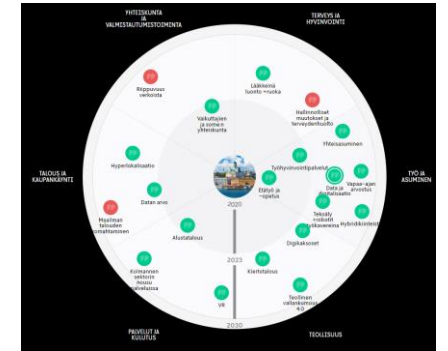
YHTEISKUNTA JA VALMISTAUTUMISTOIMINTA

TERVEYS JA HYVINVOINTI

TYÖ JA ASUMINEN

TEOLLISUUS

PALVELUT JA KULUTUS

TALOUS JA KAUPANKÄYNTI

Riippuvuus verkoista

Vaikuttajien ja somen yhteiskunta

Lääkkeinä luonto +ruoka

Hallinnolliset muutokset ja terveydenhuolto

Yhteisasuminen

Hyperlokalisaatio

Tyhjyyvinvointipalvelut

Etätyö ja -opetus

Data ja digitalisaatio

Vapaa-ajan arvostus

Datan arvo

Tekoäly +robotit työkaveneina

Hybridikiinteistöt

Maailman talouden romahtaminen

Alustatalous

Digikaksoset

Kolmannen sektorin nousu palveluissa

Kiertotalous

Teollinen vallankumous 4.0

2020

2023

2030